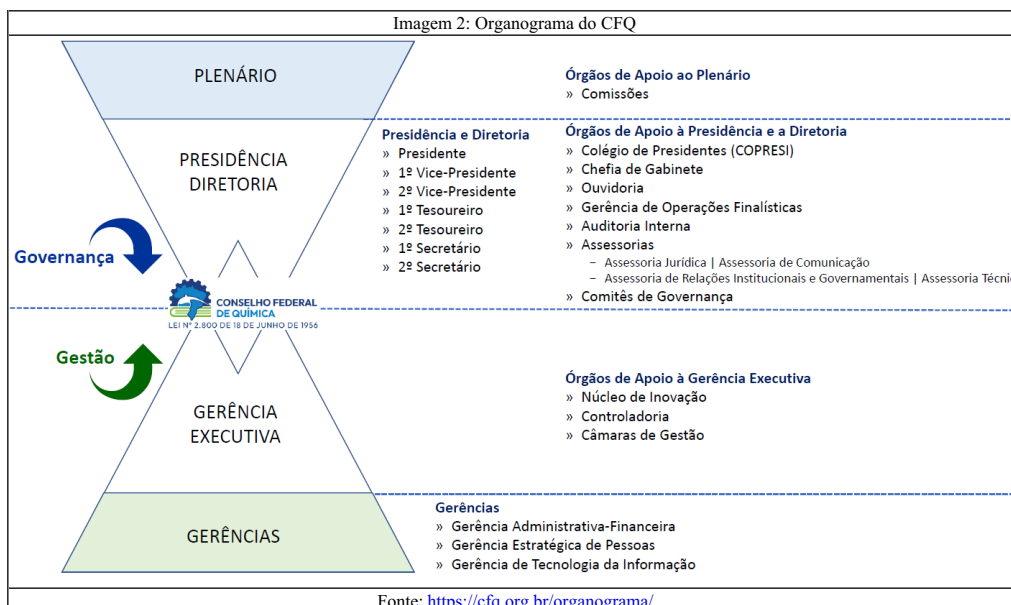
Imagem 2: Organograma do CFQ

PLENÁRIO

Órgãos de Apoio ao Plenário
» Comissões

PRESIDÊNCIA DIRETORIA

Presidência e Diretoria
» Presidente
» 1º Vice-Presidente
» 2º Vice-Presidente
» 1º Tesoureiro
» 2º Tesoureiro
» 1º Secretário
» 2º Secretário

Órgãos de Apoio à Presidência e a Diretoria
» Colégio de Presidentes (COPRESI)
» Chefia de Gabinete
» Ouvidoria
» Gerência de Operações Finalísticas
» Auditoria Interna
» Assessorias
– Assessoria Jurídica | Assessoria de Comunicação
– Assessoria de Relações Institucionais e Governamentais | Assessoria Técni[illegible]
» Comitês de Governança

Governança

CONSELHO FEDERAL DE QUÍMICA
LEI Nº 2.800 DE 18 DE JUNHO DE 1956

Gestão

GERÊNCIA EXECUTIVA

Órgãos de Apoio à Gerência Executiva
» Núcleo de Inovação
» Controladoria
» Câmaras de Gestão

GERÊNCIAS

Gerências
» Gerência Administrativa-Financeira
» Gerência Estratégica de Pessoas
» Gerência de Tecnologia da Informação

Fonte: https://cfq.org.br/organograma/